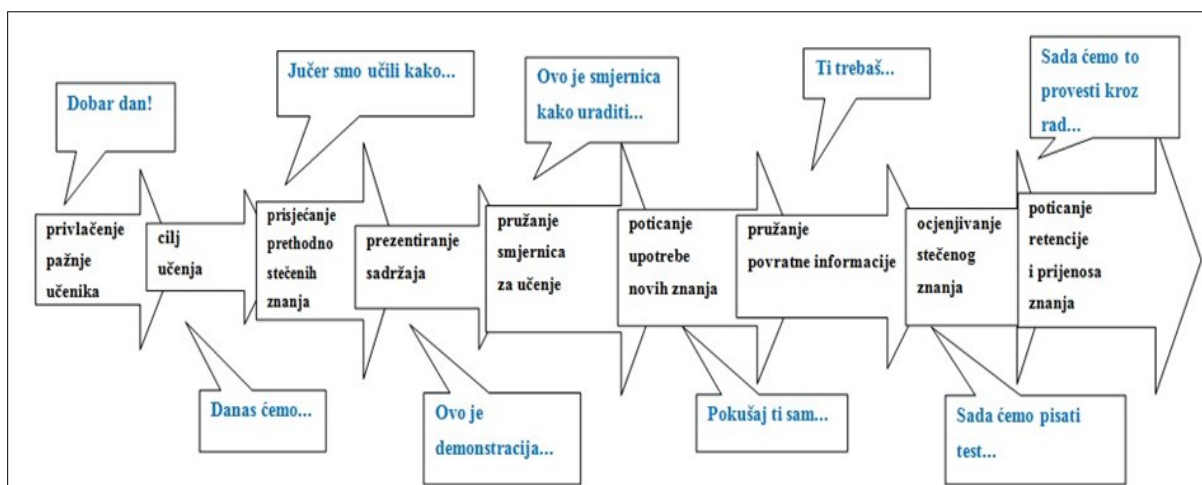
Dobar dan!

privlačenje pažnje učenika

cilj učenja

Danas ćemo...

Jučer smo učili kako...

prisjećanje prethodno stečenih znanja

prezentiranje sadržaja

Ovo je demonstracija...

Ovo je smjernica kako uraditi...

pružanje smjernica za učenje

poticanje upotrebe novih znanja

Pokušaj ti sam...

Ti trebaš...

pružanje povratne informacije

ocjenjivanje stečenog znanja

Sada ćemo pisati test...

Sada ćemo to provesti kroz rad...

poticanje retencije i prijenosa znanja